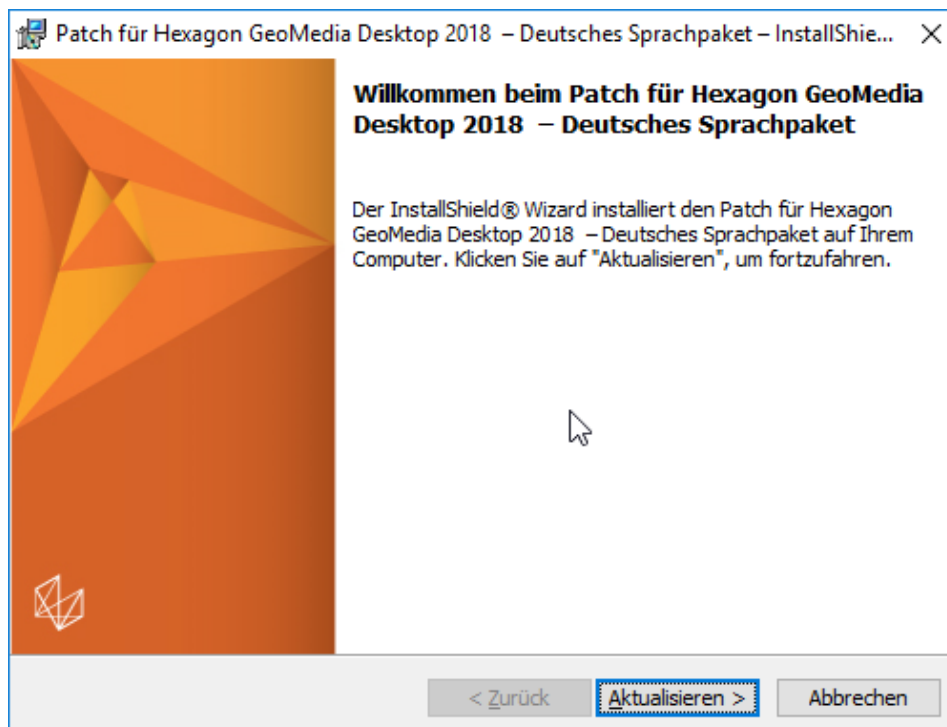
Patch für Hexagon GeoMedia Desktop 2018 – Deutsches Sprachpaket – InstallShie... ×

Willkommen beim Patch für Hexagon GeoMedia Desktop 2018 – Deutsches Sprachpaket

Der InstallShield® Wizard installiert den Patch für Hexagon GeoMedia Desktop 2018 – Deutsches Sprachpaket auf Ihrem Computer. Klicken Sie auf "Aktualisieren", um fortzufahren.

< Zurück | Aktualisieren > | Abbrechen